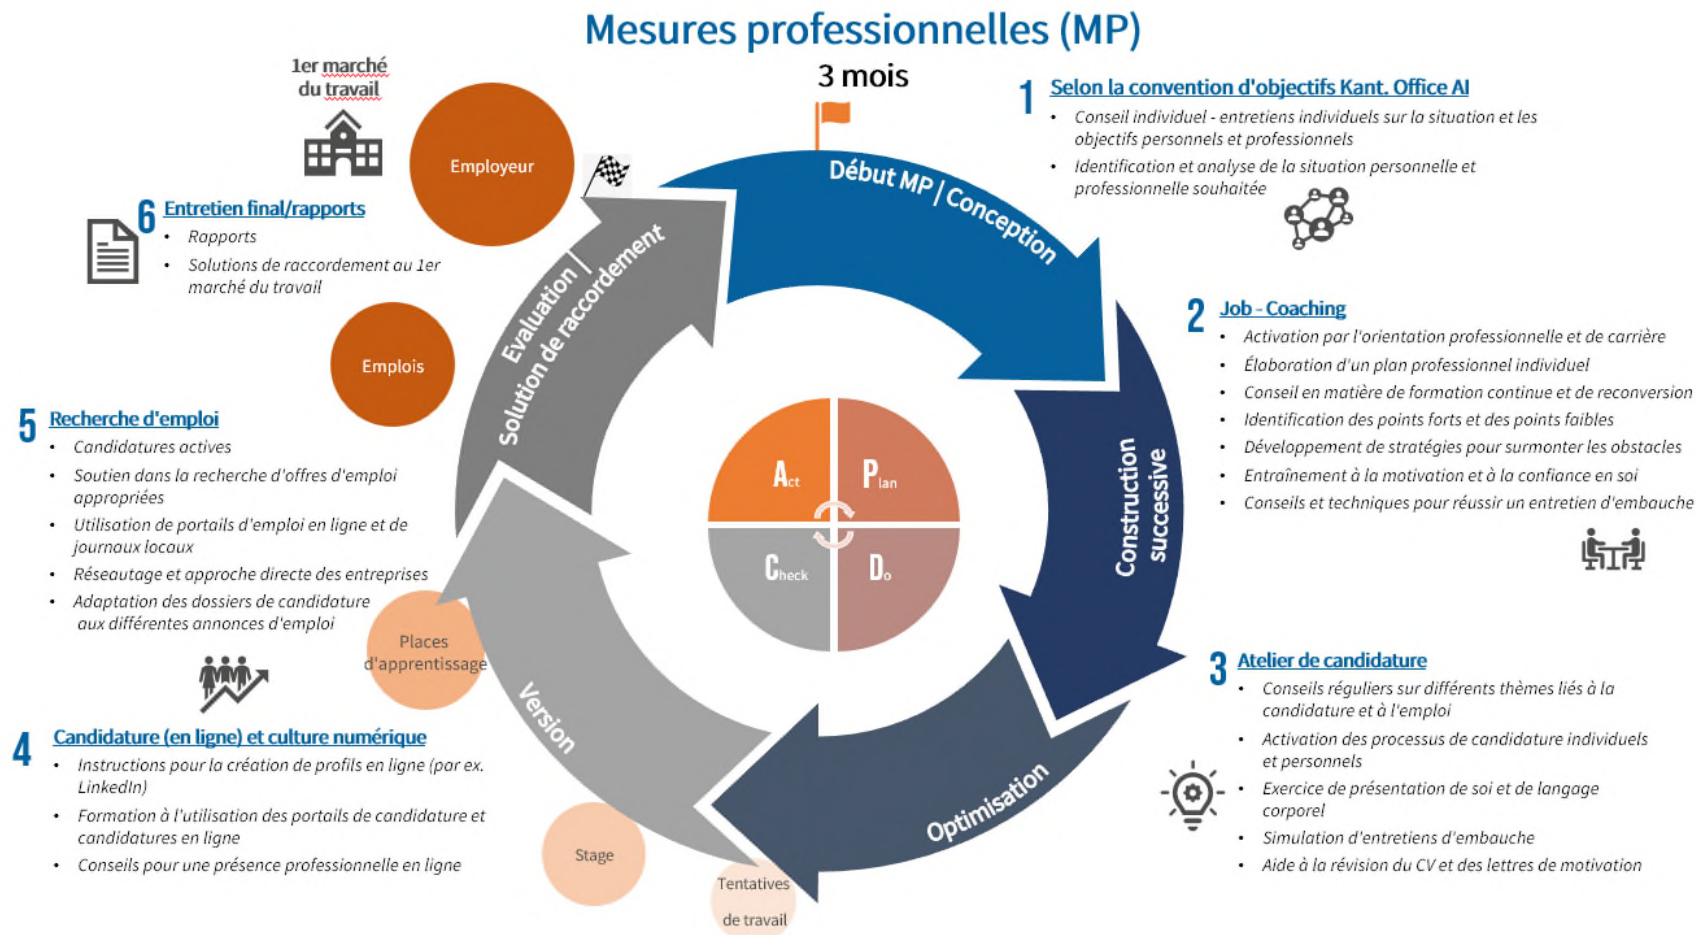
Mesures professionnelles (MP)

3 mois

1er marché du travail

Employeur

Début MP | Conception

1 Selon la convention d'objectifs Kant. Office AI
• Conseil individuel - entretiens individuels sur la situation et les objectifs personnels et professionnels
• Identification et analyse de la situation personnelle et professionnelle souhaitée

6 Entretien final/rapports
• Rapports
• Solutions de raccordement au 1er marché du travail

Evaluation | Solution de raccordement

Emplois

2 Job - Coaching
• Activation par l'orientation professionnelle et de carrière
• Élaboration d'un plan professionnel individuel
• Conseil en matière de formation continue et de reconversion
• Identification des points forts et des points faibles
• Développement de stratégies pour surmonter les obstacles
• Entraînement à la motivation et à la confiance en soi
• Conseils et techniques pour réussir un entretien d'embauche

5 Recherche d'emploi
• Candidatures actives
• Soutien dans la recherche d'offres d'emploi appropriées
• Utilisation de portails d'emploi en ligne et de journaux locaux
• Réseautage et approche directe des entreprises
• Adaptation des dossiers de candidature aux différentes annonces d'emploi

Act Plan Check Do

Construction successive

Places d'apprentissage

Version

3 Atelier de candidature
• Conseils réguliers sur différents thèmes liés à la candidature et à l'emploi
• Activation des processus de candidature individuels et personnels
• Exercice de présentation de soi et de langage corporel
• Simulation d'entretiens d'embauche
• Aide à la révision du CV et des lettres de motivation

4 Candidature (en ligne) et culture numérique
• Instructions pour la création de profils en ligne (par ex. LinkedIn)
• Formation à l'utilisation des portails de candidature et candidatures en ligne
• Conseils pour une présence professionnelle en ligne

Optimisation

Stage

Tentatives de travail